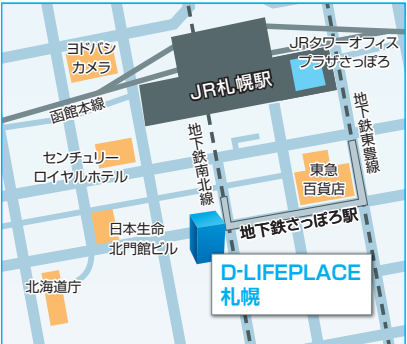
ヨドバシ
カメラ

JR札幌駅

JRタワーオフィス
プラザさっぽろ

函館本線

地下鉄東豊線

地下鉄南北線

センチュリー
ロイヤルホテル

東急
百貨店

日本生命
北門館ビル

地下鉄さっぽろ駅

北海道庁

D-LIFEPLACE
札幌